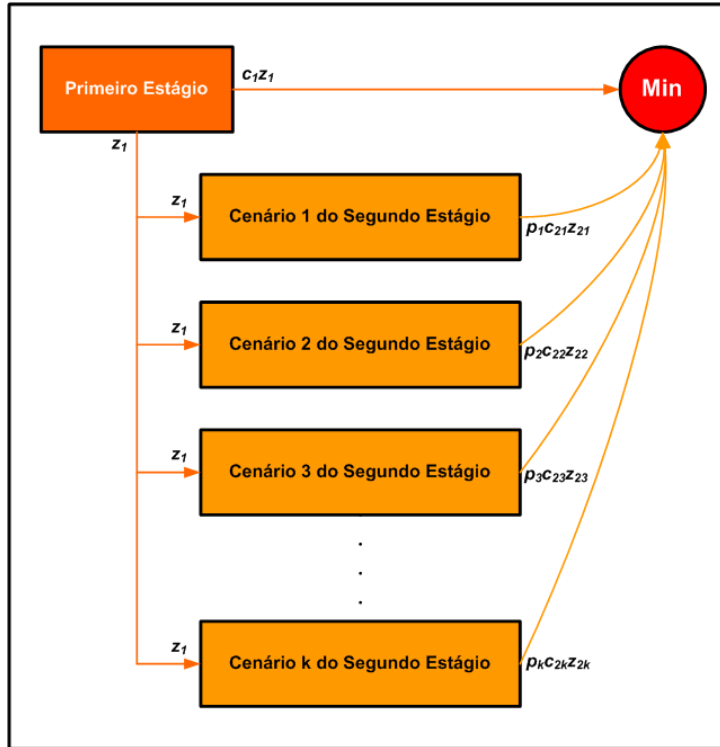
Primeiro Estágio

$c_1z_1$

Min

$z_1$

$z_1$

Cenário 1 do Segundo Estágio

$p_1c_{21}z_{21}$

$z_1$

Cenário 2 do Segundo Estágio

$p_2c_{22}z_{22}$

$z_1$

Cenário 3 do Segundo Estágio

$p_3c_{23}z_{23}$

.
.
.

$z_1$

Cenário k do Segundo Estágio

$p_kc_{2k}z_{2k}$